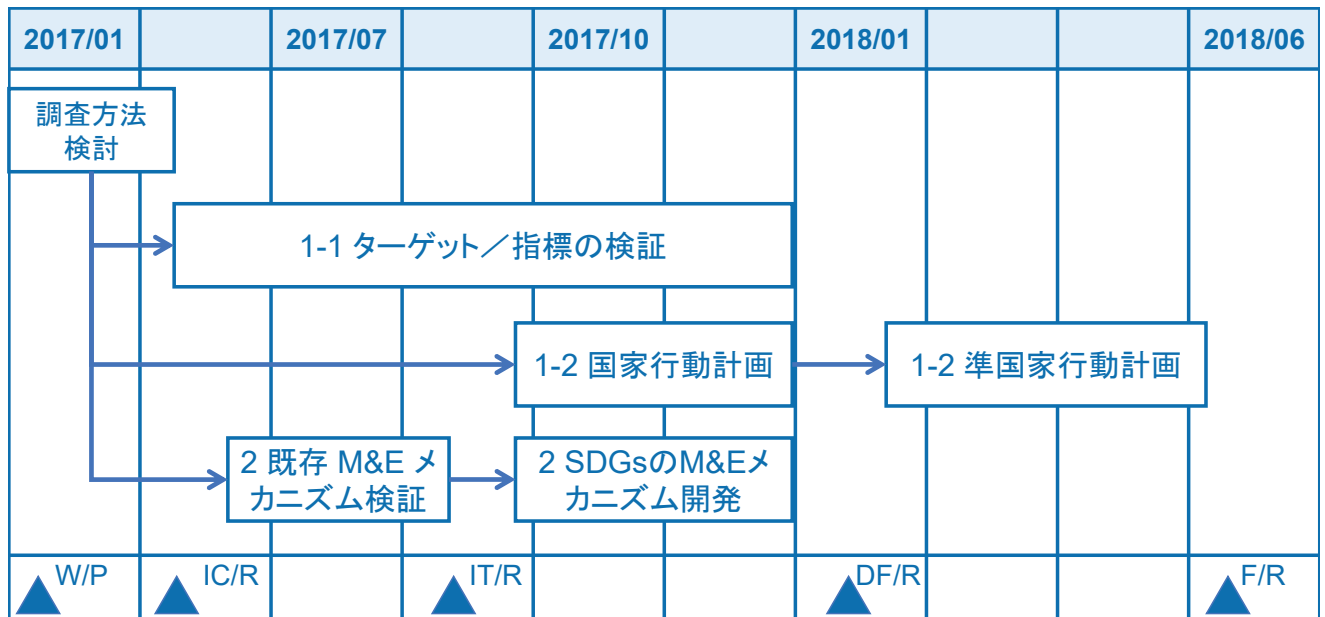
| 2017/01 | | 2017/07 | | 2017/10 | | 2018/01 | | | 2018/06 |
|---|---|---|---|---|---|---|---|---|---|

調査方法検討

1-1 ターゲット／指標の検証

1-2 国家行動計画

1-2 準国家行動計画

2 既存 M&E メカニズム検証

2 SDGsのM&Eメカニズム開発

W/P

IC/R

IT/R

DF/R

F/R